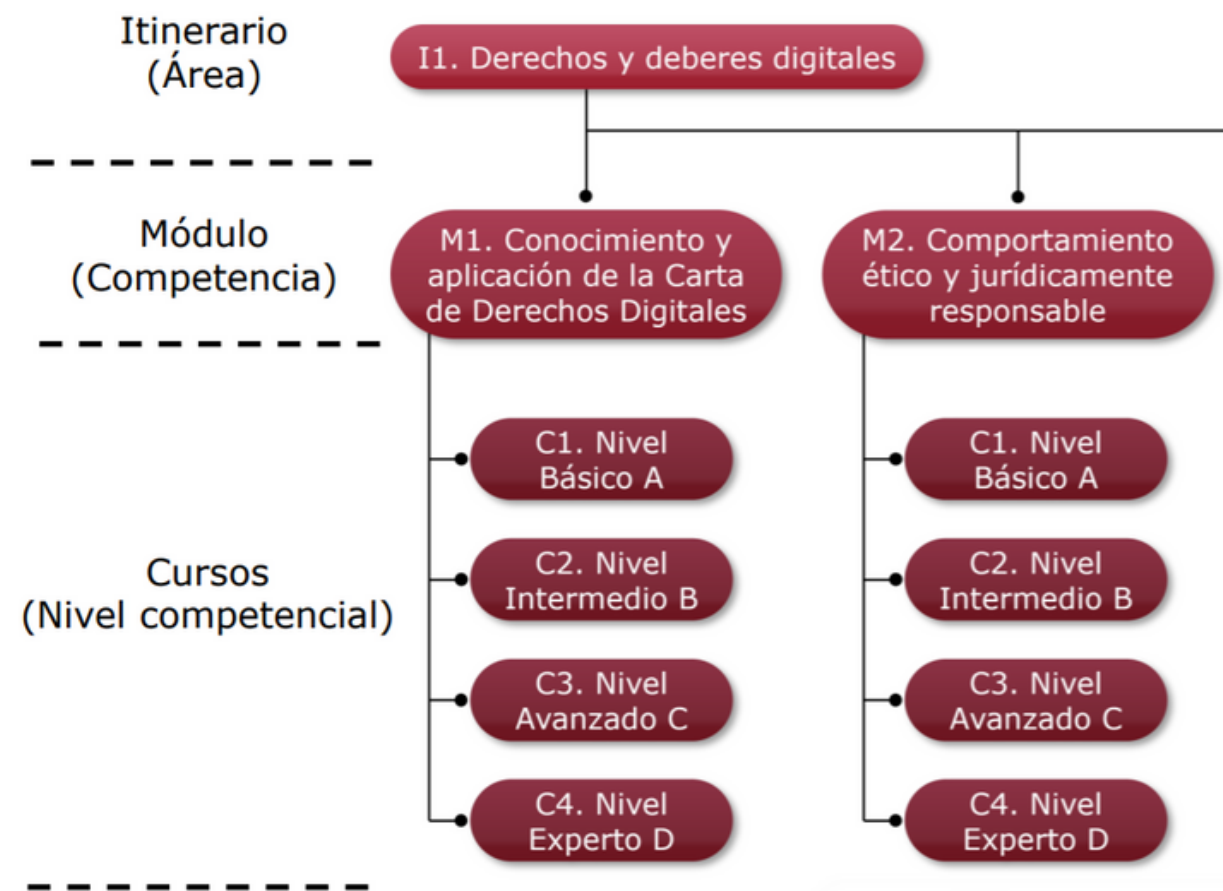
Itinerario
(Área)

I1. Derechos y deberes digitales

Módulo
(Competencia)

M1. Conocimiento y aplicación de la Carta de Derechos Digitales

M2. Comportamiento ético y jurídicamente responsable

Cursos
(Nivel competencial)

C1. Nivel Básico A

C2. Nivel Intermedio B

C3. Nivel Avanzado C

C4. Nivel Experto D

C1. Nivel Básico A

C2. Nivel Intermedio B

C3. Nivel Avanzado C

C4. Nivel Experto D